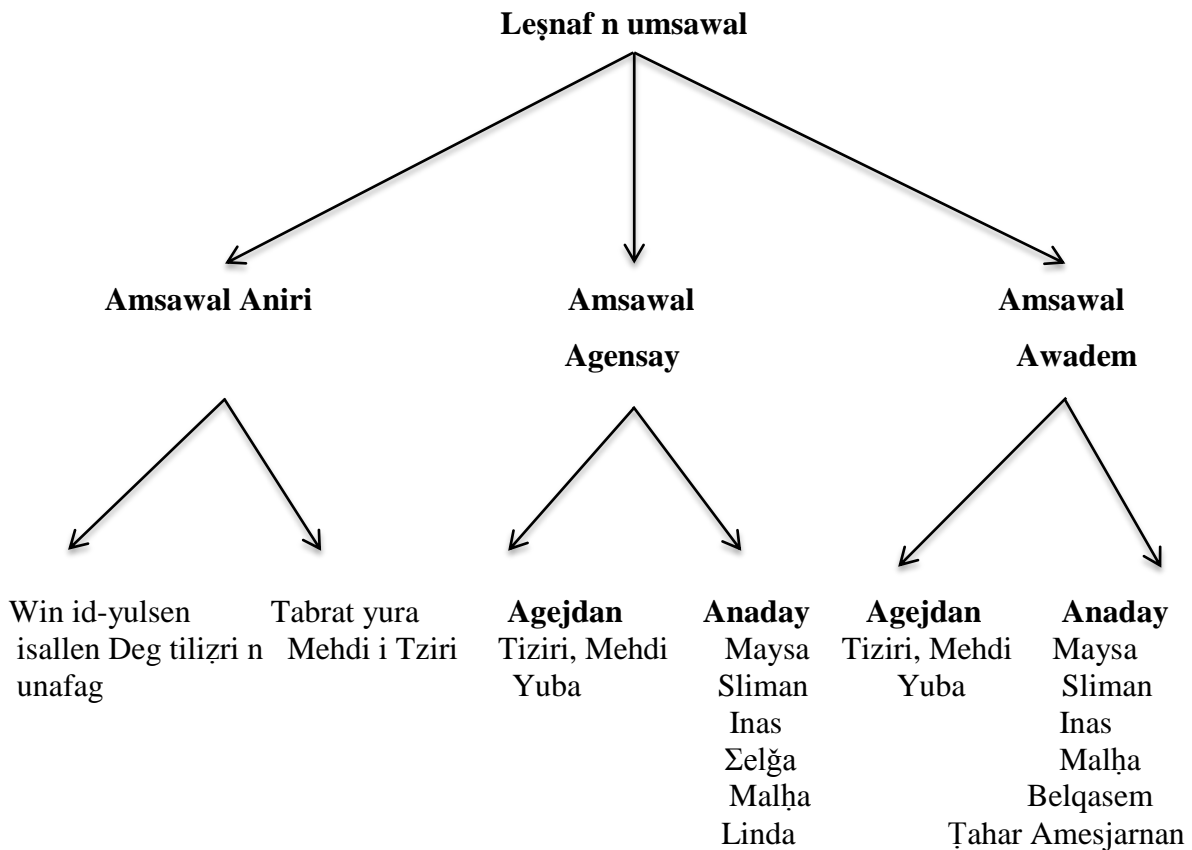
**Leṣnaf n umsawal**

**Amsawal Aniri**

**Amsawal Agensay**

**Amsawal Awadem**

Win id-yulsen isallen Deg tiliẓri n unafag

Tabrat yura Mehdi i Tziri

**Agejdan**
Tiziri, Mehdi
Yuba

**Anaday**
Maysa
Sliman
Inas
Ɛelǧa
Malḥa
Linda

**Agejdan**
Tiziri, Mehdi
Yuba

**Anaday**
Maysa
Sliman
Inas
Malḥa
Belqasem
Ṭahar Amesjarnan